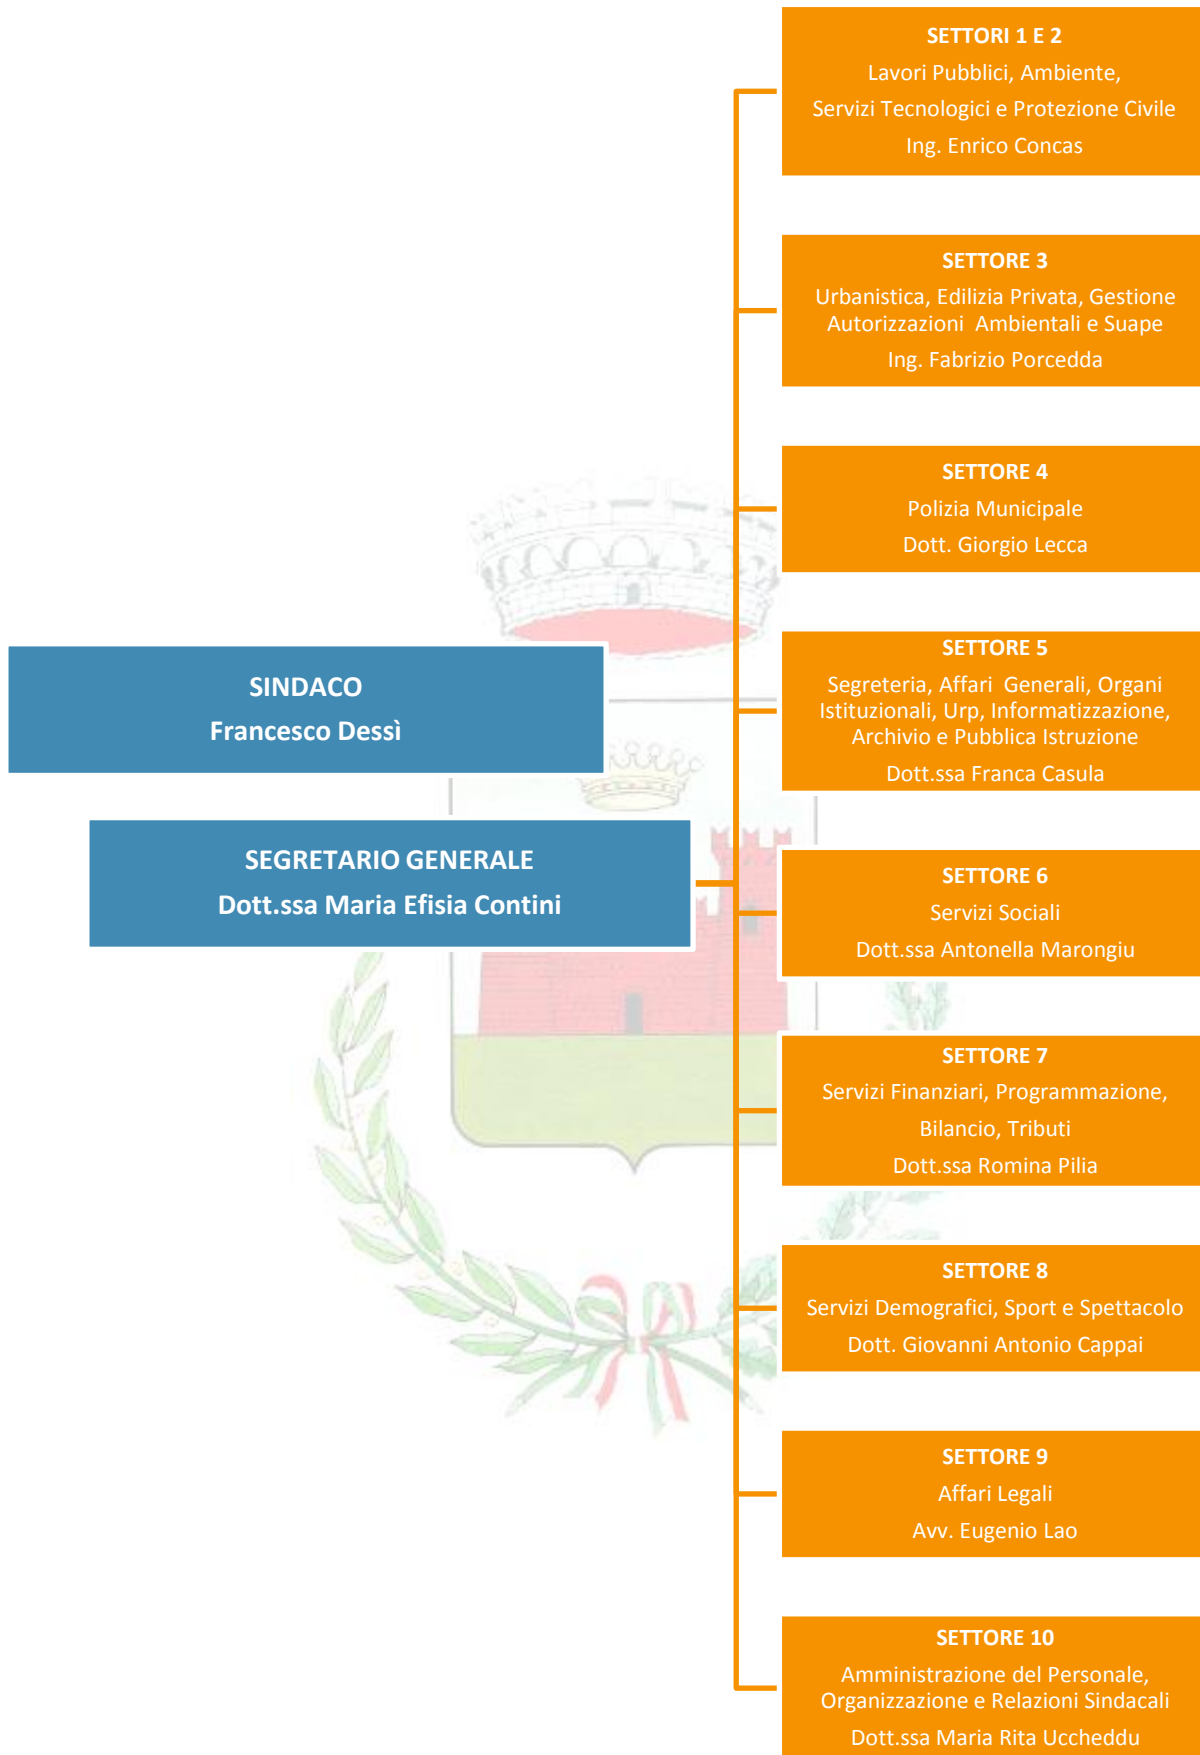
SINDACO
Francesco Dessì

SEGRETARIO GENERALE
Dott.ssa Maria Efisia Contini

SETTORI 1 E 2
Lavori Pubblici, Ambiente, Servizi Tecnologici e Protezione Civile
Ing. Enrico Concas

SETTORE 3
Urbanistica, Edilizia Privata, Gestione Autorizzazioni Ambientali e Suape
Ing. Fabrizio Porcedda

SETTORE 4
Polizia Municipale
Dott. Giorgio Lecca

SETTORE 5
Segreteria, Affari Generali, Organi Istituzionali, Urp, Informatizzazione, Archivio e Pubblica Istruzione
Dott.ssa Franca Casula

SETTORE 6
Servizi Sociali
Dott.ssa Antonella Marongiu

SETTORE 7
Servizi Finanziari, Programmazione, Bilancio, Tributi
Dott.ssa Romina Pilia

SETTORE 8
Servizi Demografici, Sport e Spettacolo
Dott. Giovanni Antonio Cappai

SETTORE 9
Affari Legali
Avv. Eugenio Lao

SETTORE 10
Amministrazione del Personale, Organizzazione e Relazioni Sindacali
Dott.ssa Maria Rita Uccheddu